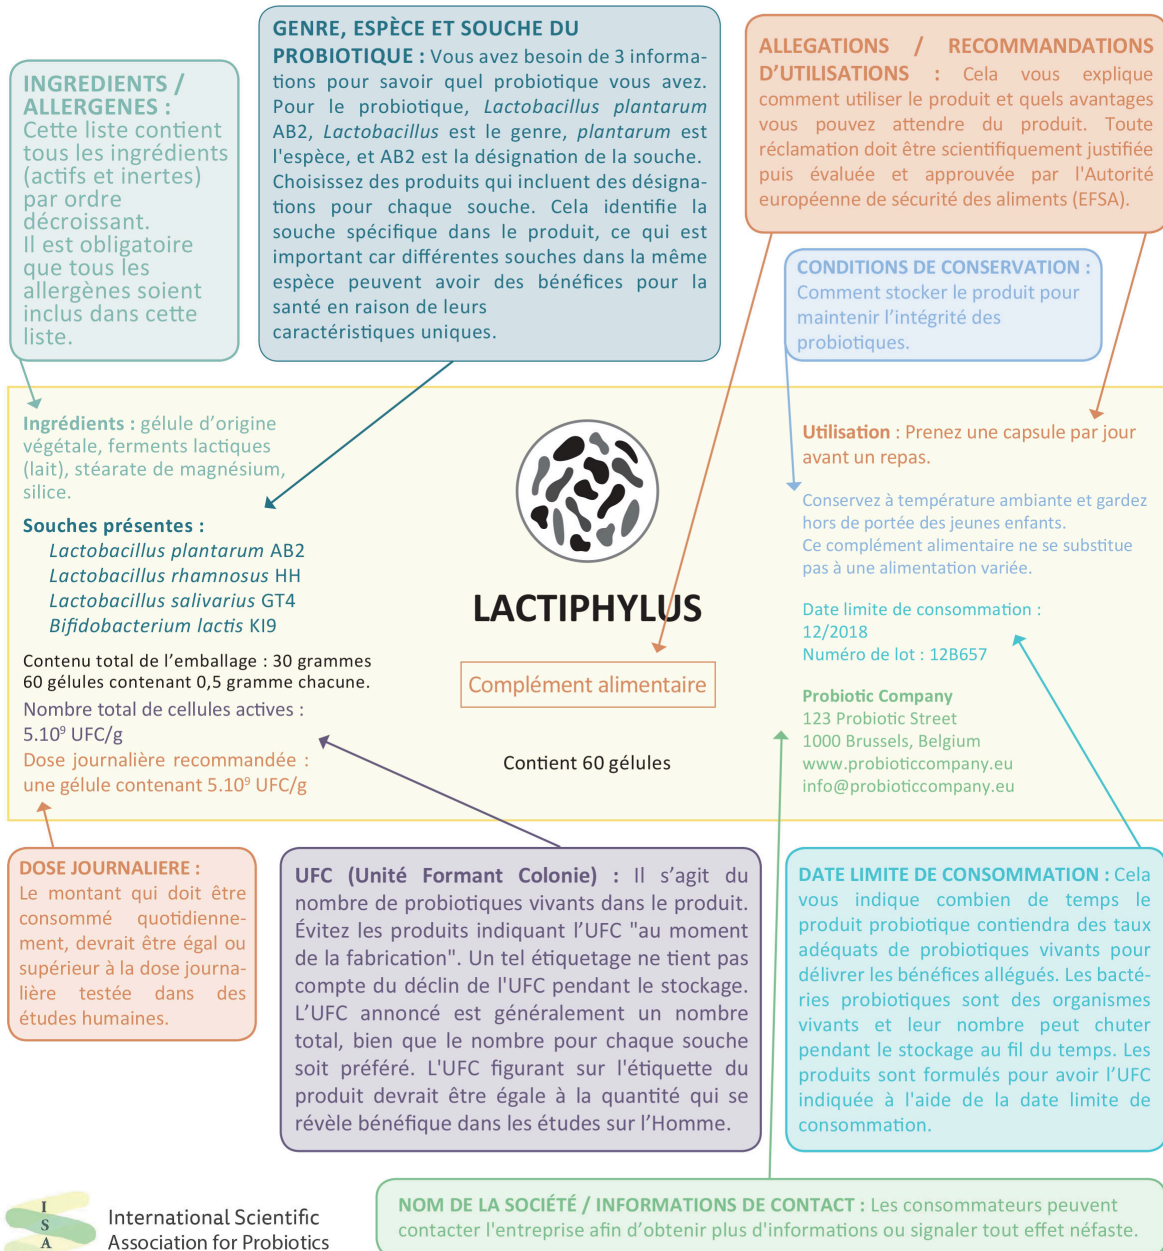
INGREDIENTS / ALLERGENES : Cette liste contient tous les ingrédients (actifs et inertes) par ordre décroissant.
Il est obligatoire que tous les allergènes soient inclus dans cette liste.

GENRE, ESPÈCE ET SOUCHE DU PROBIOTIQUE : Vous avez besoin de 3 informations pour savoir quel probiotique vous avez. Pour le probiotique, *Lactobacillus plantarum* AB2, *Lactobacillus* est le genre, *plantarum* est l'espèce, et AB2 est la désignation de la souche. Choisissez des produits qui incluent des désignations pour chaque souche. Cela identifie la souche spécifique dans le produit, ce qui est important car différentes souches dans la même espèce peuvent avoir des bénéfices pour la santé en raison de leurs caractéristiques uniques.

ALLEGATIONS / RECOMMANDATIONS D'UTILISATIONS : Cela vous explique comment utiliser le produit et quels avantages vous pouvez attendre du produit. Toute réclamation doit être scientifiquement justifiée puis évaluée et approuvée par l'Autorité européenne de sécurité des aliments (EFSA).

CONDITIONS DE CONSERVATION : Comment stocker le produit pour maintenir l'intégrité des probiotiques.

Ingrédients : gélule d'origine végétale, ferments lactiques (lait), stéarate de magnésium, silice.

Souches présentes :
*Lactobacillus plantarum* AB2
*Lactobacillus rhamnosus* HH
*Lactobacillus salivarius* GT4
*Bifidobacterium lactis* KI9

Contenu total de l'emballage : 30 grammes
60 gélules contenant 0,5 gramme chacune.

Nombre total de cellules actives : $5.10^9$ UFC/g

Dose journalière recommandée : une gélule contenant $5.10^9$ UFC/g

LACTIPHYLUS

Complément alimentaire

Contient 60 gélules

Utilisation : Prenez une capsule par jour avant un repas.

Conservez à température ambiante et gardez hors de portée des jeunes enfants.
Ce complément alimentaire ne se substitue pas à une alimentation variée.

Date limite de consommation : 12/2018
Numéro de lot : 12B657

Probiotic Company
123 Probiotic Street
1000 Brussels, Belgium
www.probioticcompany.eu
info@probioticcompany.eu

DOSE JOURNALIERE : Le montant qui doit être consommé quotidiennement, devrait être égal ou supérieur à la dose journalière testée dans des études humaines.

UFC (Unité Formant Colonie) : Il s'agit du nombre de probiotiques vivants dans le produit. Évitez les produits indiquant l'UFC "au moment de la fabrication". Un tel étiquetage ne tient pas compte du déclin de l'UFC pendant le stockage. L'UFC annoncé est généralement un nombre total, bien que le nombre pour chaque souche soit préféré. L'UFC figurant sur l'étiquette du produit devrait être égale à la quantité qui se révèle bénéfique dans les études sur l'Homme.

DATE LIMITE DE CONSOMMATION : Cela vous indique combien de temps le produit probiotique contiendra des taux adéquats de probiotiques vivants pour délivrer les bénéfices allégués. Les bactéries probiotiques sont des organismes vivants et leur nombre peut chuter pendant le stockage au fil du temps. Les produits sont formulés pour avoir l'UFC indiquée à l'aide de la date limite de consommation.

ISA
International Scientific Association for Probiotics

NOM DE LA SOCIÉTÉ / INFORMATIONS DE CONTACT : Les consommateurs peuvent contacter l'entreprise afin d'obtenir plus d'informations ou signaler tout effet néfaste.